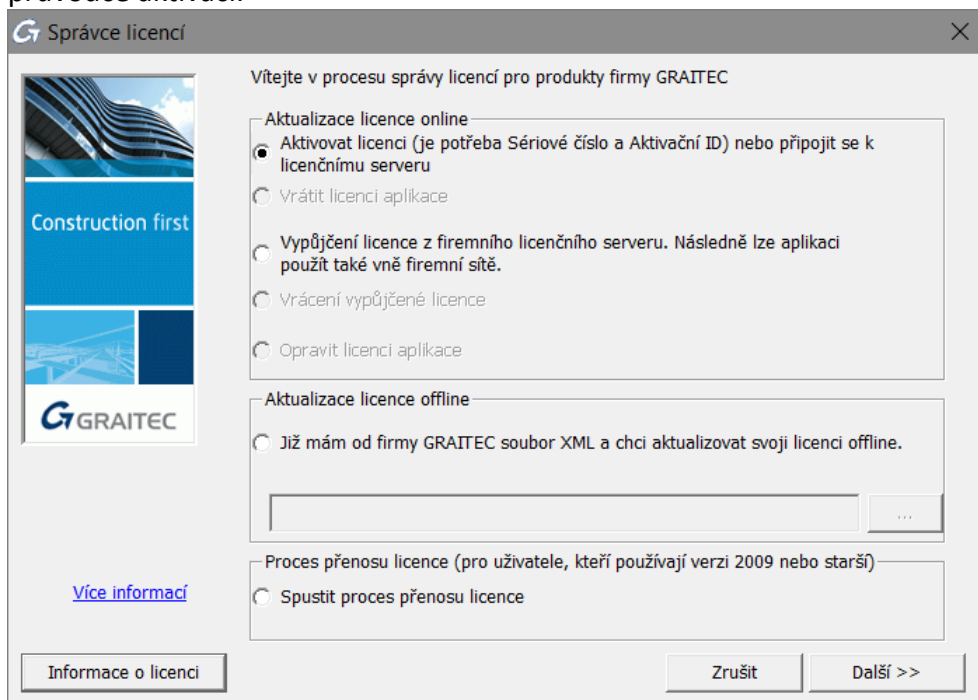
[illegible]

Správce licencí

Construction first

GRAITEC

Vítejte v procesu správy licencí pro produkty firmy GRAITEC

Aktualizace licence online

Aktivovat licenci (je potřeba Sériové číslo a Aktivační ID) nebo připojit se k licenčnímu serveru

Vrátit licenci aplikace

Vypůjčení licence z firemního licenčního serveru. Následně lze aplikaci použít také vně firemní sítě.

Vrácení vypůjčené licence

Opravit licenci aplikace

Aktualizace licence offline

Již mám od firmy GRAITEC soubor XML a chci aktualizovat svoji licenci offline.

...

Proces přenosu licence (pro uživatele, kteří používají verzi 2009 nebo starší)

Spustit proces přenosu licence

Více informací

Informace o licenci

Zrušit

Další >>